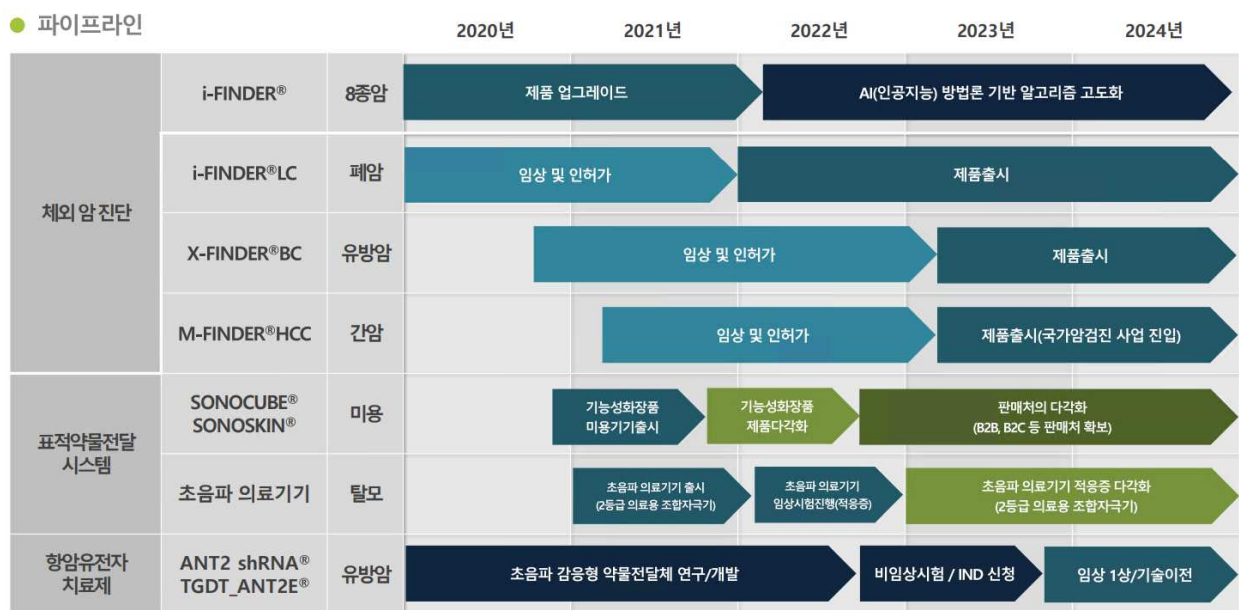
파이프라인

2020년 2021년 2022년 2023년 2024년

체외 암 진단

i-FINDER® 8종암 제품 업그레이드 AI(인공지능) 방법론 기반 알고리즘 고도화

i-FINDER®LC 폐암 임상 및 인허가 제품출시

X-FINDER®BC 유방암 임상 및 인허가 제품출시

M-FINDER®HCC 간암 임상 및 인허가 제품출시(국가암검진 사업 진입)

표적약물전달 시스템

SONOCUBE® SONOSKIN® 미용 기능성화장품 미용기기출시 기능성화장품 제품다각화 판매처의 다각화 (B2B, B2C 등 판매처 확보)

초음파 의료기기 탈모 초음파 의료기기 출시 (2등급 의료용 조합자극기) 초음파 의료기기 임상시험진행(적응증) 초음파 의료기기 적응증 다각화 (2등급 의료용 조합자극기)

항암유전자 치료제

ANT2 shRNA® TGDT_ANT2E® 유방암 초음파 감응형 약물전달체 연구/개발 비임상시험 / IND 신청 임상 1상/기술이전